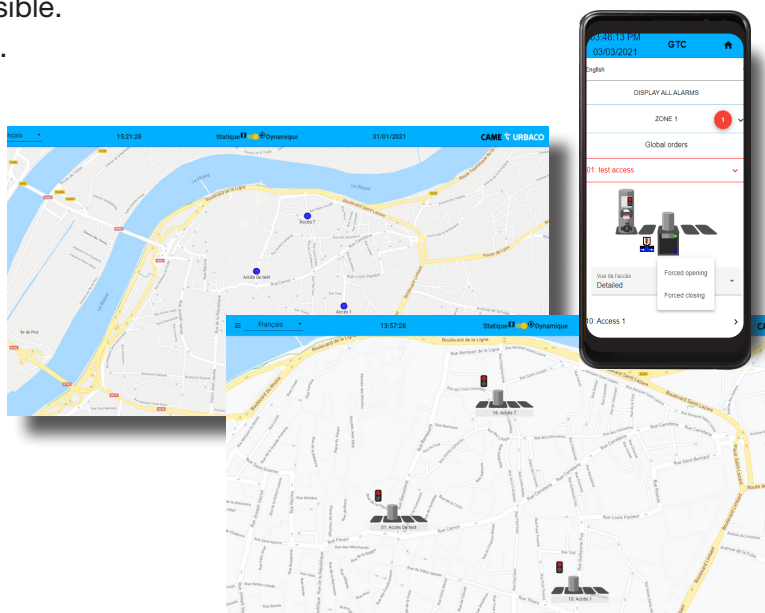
sible.

.

ançais

15:21:28

Statique Dynamique

31/01/2021

CAME URBACO

Boulevard de la Ligne

Boulevard Saint Lazare

Accès 7

Accès De test

Accès 1

La Rhône

Île de Piot

Français

13:57:28

Statique Dynamique

Boulevard de la Ligne

16: Accès 7

01: Accès De test

10: Accès 1

03:46:13 PM
03/03/2021

GTC

English

DISPLAY ALL ALARMS

ZONE 1

1

Global orders

01: test access

Vue de l'accès
Detailed

Forced opening

Forced closing

10: Access 1